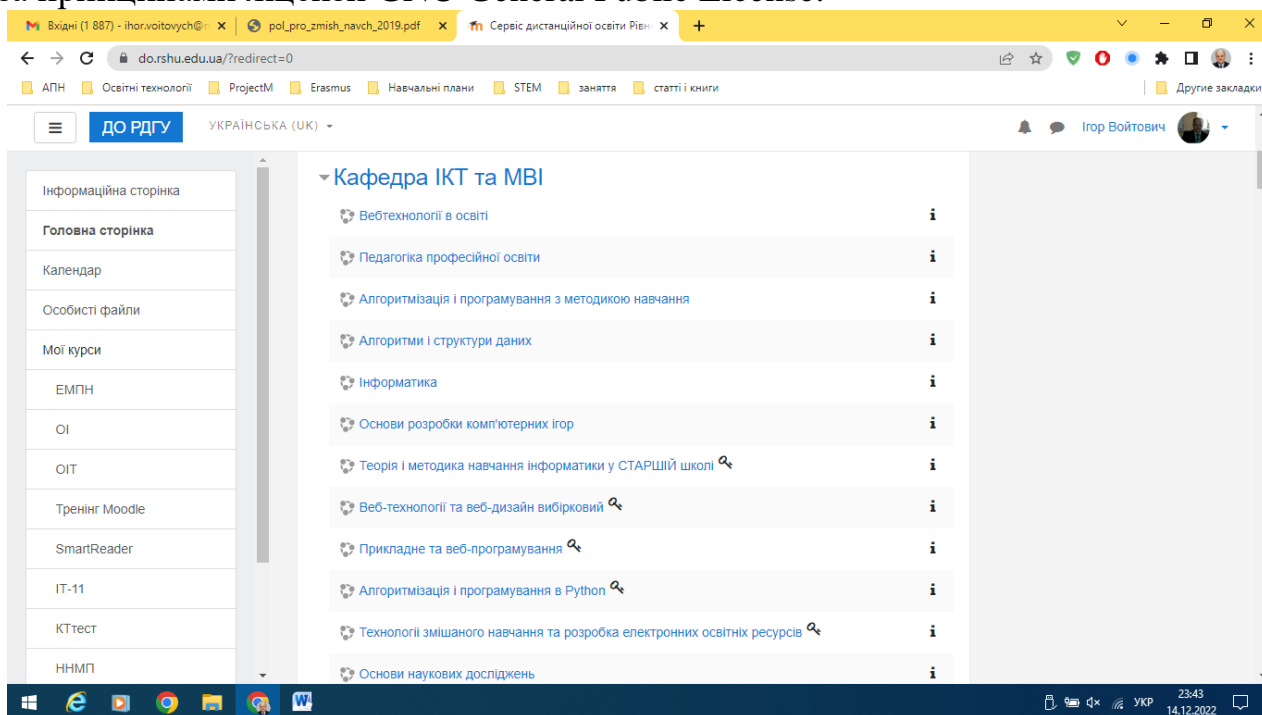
Вхідні (1 887) - ihor.voitovych@r
pol_pro_zmish_navch_2019.pdf
Сервіс дистанційної освіти Річ
+
do.rshu.edu.ua/?redirect=0
АПН
Освітні технології
ProjectM
Erasmus
Навчальні плани
STEM
заняття
статті і книги
Другие закладки
ДО РДГУ
УКРАЇНСЬКА (UK)
Ігор Войтович
Інформаційна сторінка
Головна сторінка
Календар
Особисті файли
Мої курси
ЕМПН
ОІ
ОІТ
Тренінг Moodle
SmartReader
IT-11
КТтест
ННМП
Кафедра ІКТ та МВІ
Вебтехнології в освіті
Педагогіка професійної освіти
Алгоритмізація і програмування з методикою навчання
Алгоритми і структури даних
Інформатика
Основи розробки комп'ютерних ігор
Теорія і методика навчання інформатики у СТАРШІЙ школі
Веб-технології та веб-дизайн вибірковий
Прикладне та веб-програмування
Алгоритмізація і програмування в Python
Технології змішаного навчання та розробка електронних освітніх ресурсів
Основи наукових досліджень
УКР
23:43
14.12.2022